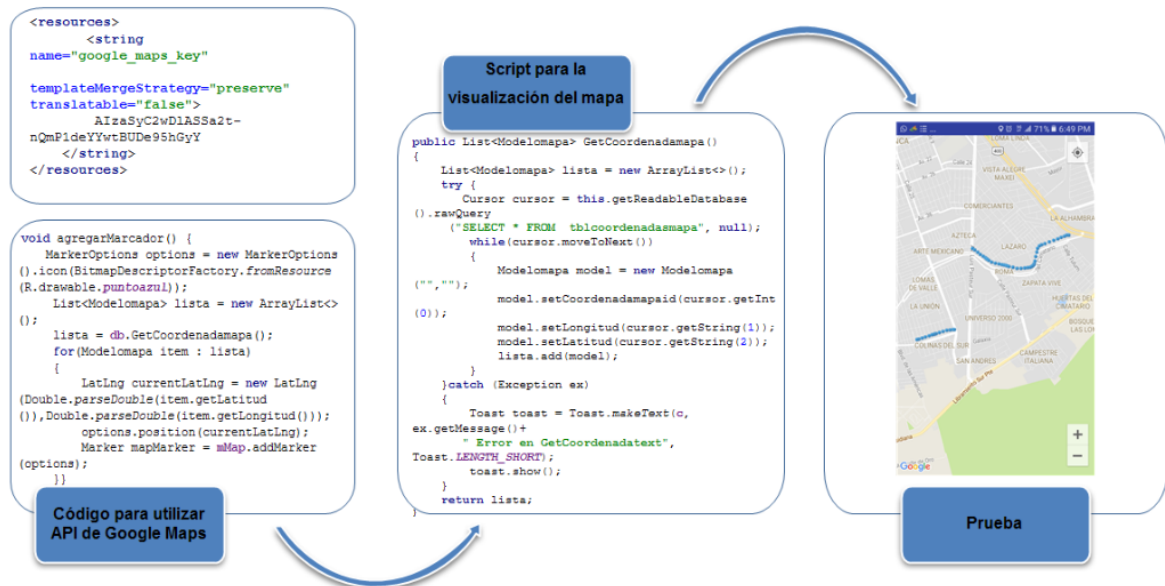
<resources>
<string
name="google_maps_key"

templateMergeStrategy="preserve"
translatable="false">
AIzaSyC2wDlASSa2t-nQmPldeYYwtBUDe95hGyY
</string>
</resources>

void agregarMarcador() {
MarkerOptions options = new MarkerOptions
().icon(BitmapDescriptorFactory.fromResource
(R.drawable.puntoazul));
List<Modelomapa> lista = new ArrayList<>
();
lista = db.GetCoordenadamapa();
for(Modelomapa item : lista)
{
LatLng currentLatLng = new LatLng
(Double.parseDouble(item.getLatitud
()),Double.parseDouble(item.getLongitud()));
options.position(currentLatLng);
Marker mapMarker = mMap.addMarker
(options);
}}

Código para utilizar API de Google Maps

Script para la visualización del mapa

public List<Modelomapa> GetCoordenadamapa()
{
List<Modelomapa> lista = new ArrayList<>();
try {
Cursor cursor = this.getReadableDatabase
().rawQuery
("SELECT * FROM tblcoordenadasmapa", null);
while(cursor.moveToNext())
{
Modelomapa model = new Modelomapa
("","");
model.setCoordenadamapaid(cursor.getInt
(0));
model.setLongitud(cursor.getString(1));
model.setLatitud(cursor.getString(2));
lista.add(model);
}
}catch (Exception ex)
{
Toast toast = Toast.makeText(c,
ex.getMessage()+
" Error en GetCoordenadatext",
Toast.LENGTH_SHORT);
toast.show();
}
return lista;
}

71% 6:49 PM
VISTA ALEGRE
COMERCIANTES
LA ALHAMBRA
AZTECA
LAZARO
BONA
ZAPATA VIVE
LA UNION
UNIVERSO 2000
HUERTAS DEL CIMATARIO
BOSQUES DE LAS LOMAS
COLINAS DEL SUR
SAN ANDRES
CAMPESTRE ITALIANA
Google
+
−

Prueba